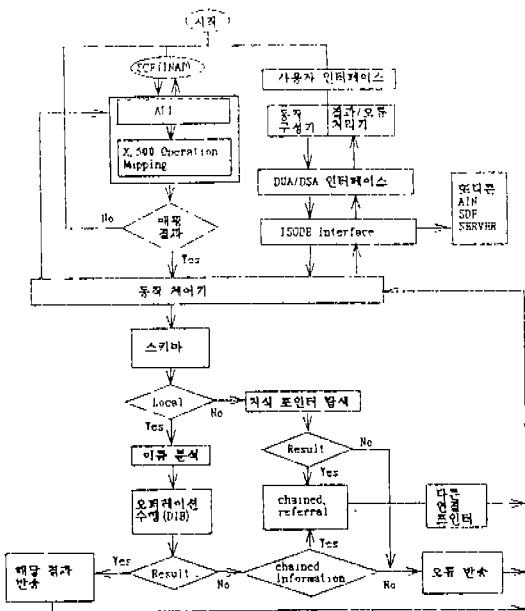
시작

SCF(INAP)

AII

X.500 Operation Mapping

매핑 결과

No

Yes

사용자 인터페이스

동작 구성기

결과/오류 처리기

DUA/DSA 인터페이스

ISODE interface

외부로 AIN SDF SERVER

동작 제어기

스키마

Local

No

지식 포인터 탐색

Yes

이름 분석

Result

No

Yes

오퍼레이션 수행(DIB)

chained, referral

다른 연결 포인터

Yes

해당 결과 반송

Yes

Result

No

chained information

No

오류 반송